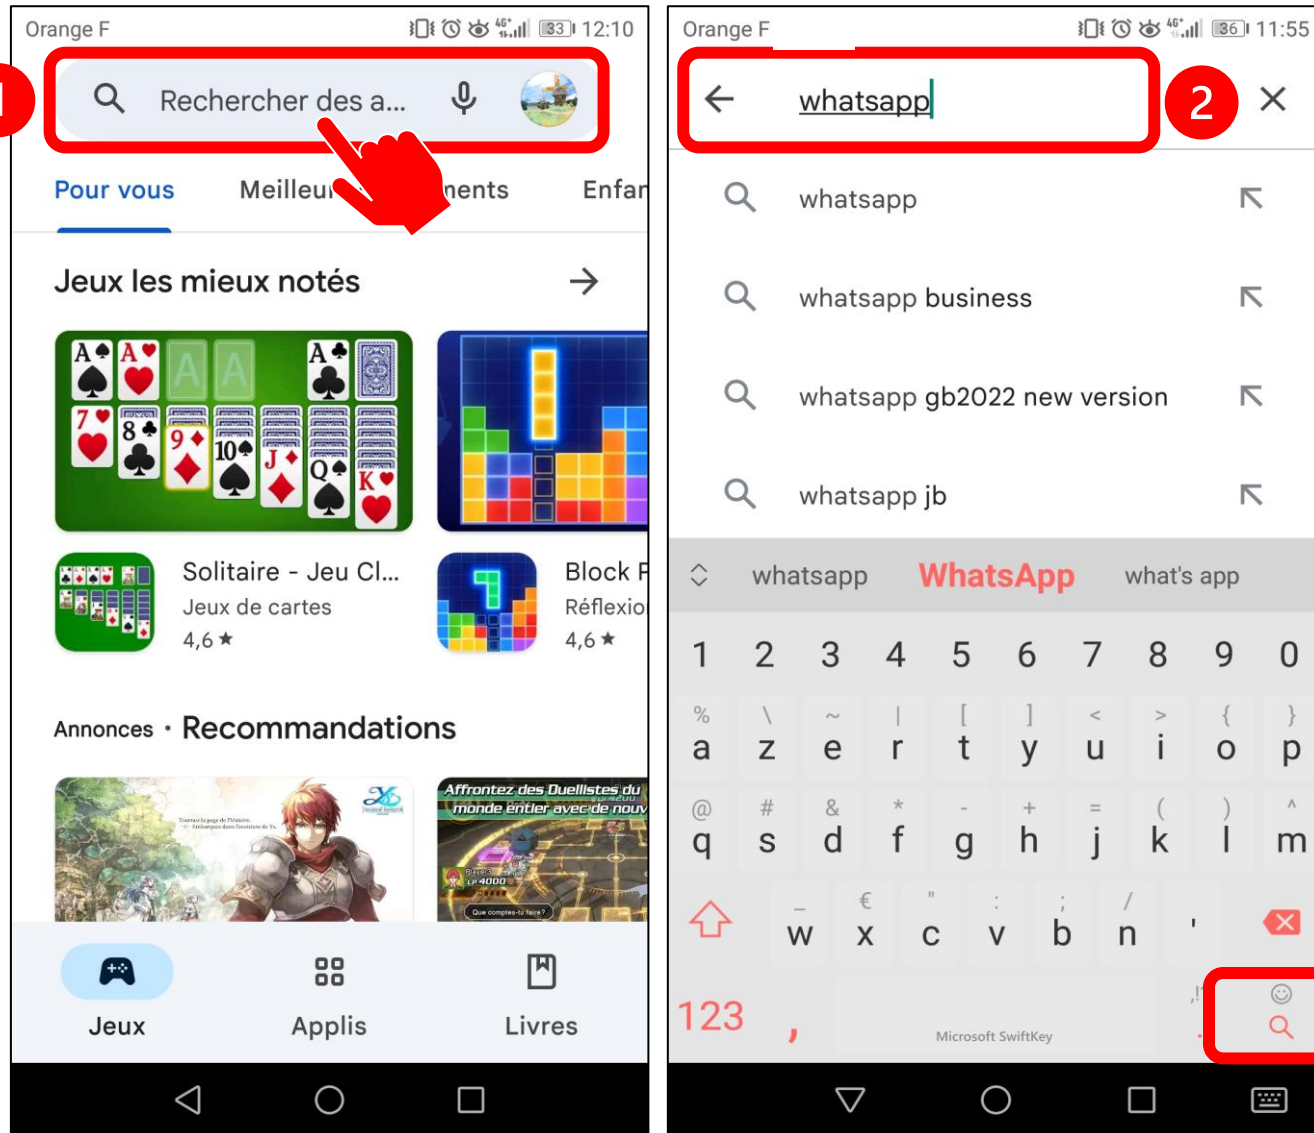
Orange F 33 12:10

1

Rechercher des a...

Pour vous Meilleur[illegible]ments Enfa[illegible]

Jeux les mieux notés →

Solitaire - Jeu Cl...
Jeux de cartes
4,6 ★

Block F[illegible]
Réflexio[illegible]
4,6 ★

Annonces • Recommandations

Affrontez des Duellistes du monde entier avec de nouv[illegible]

Jeux Applis Livres

Orange F 36 11:55

whatsapp

2

whatsapp
whatsapp business
whatsapp gb2022 new version
whatsapp jb

whatsapp WhatsApp what's app

1 2 3 4 5 6 7 8 9 0
% \ ~ | [ ] < > { }
a z e r t y u i o p
@ # & * - + = ( ) ^
q s d f g h j k l m
_ € " : ; /
w x c v b n '
123 , Microsoft SwiftKey .